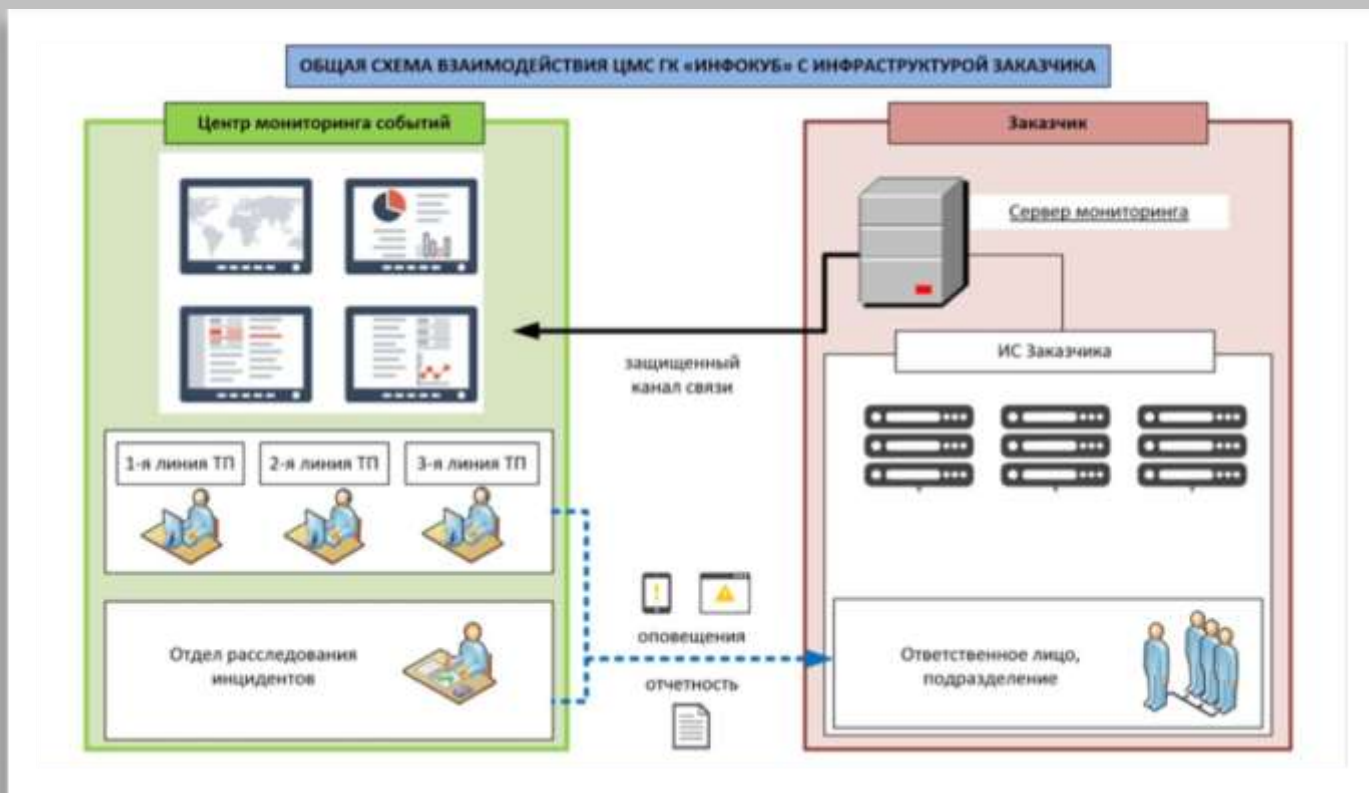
ОБЩАЯ СХЕМА ВЗАИМОДЕЙСТВИЯ ЦМС ГК «ИНФОКУБ» С ИНФРАСТРУКТУРОЙ ЗАКАЗЧИКА

Центр мониторинга событий

1-я линия ТП

2-я линия ТП

3-я линия ТП

Отдел расследования инцидентов

защищенный канал связи

оповещения

отчетность

Заказчик

Сервер мониторинга

ИС Заказчика

Ответственное лицо, подразделение